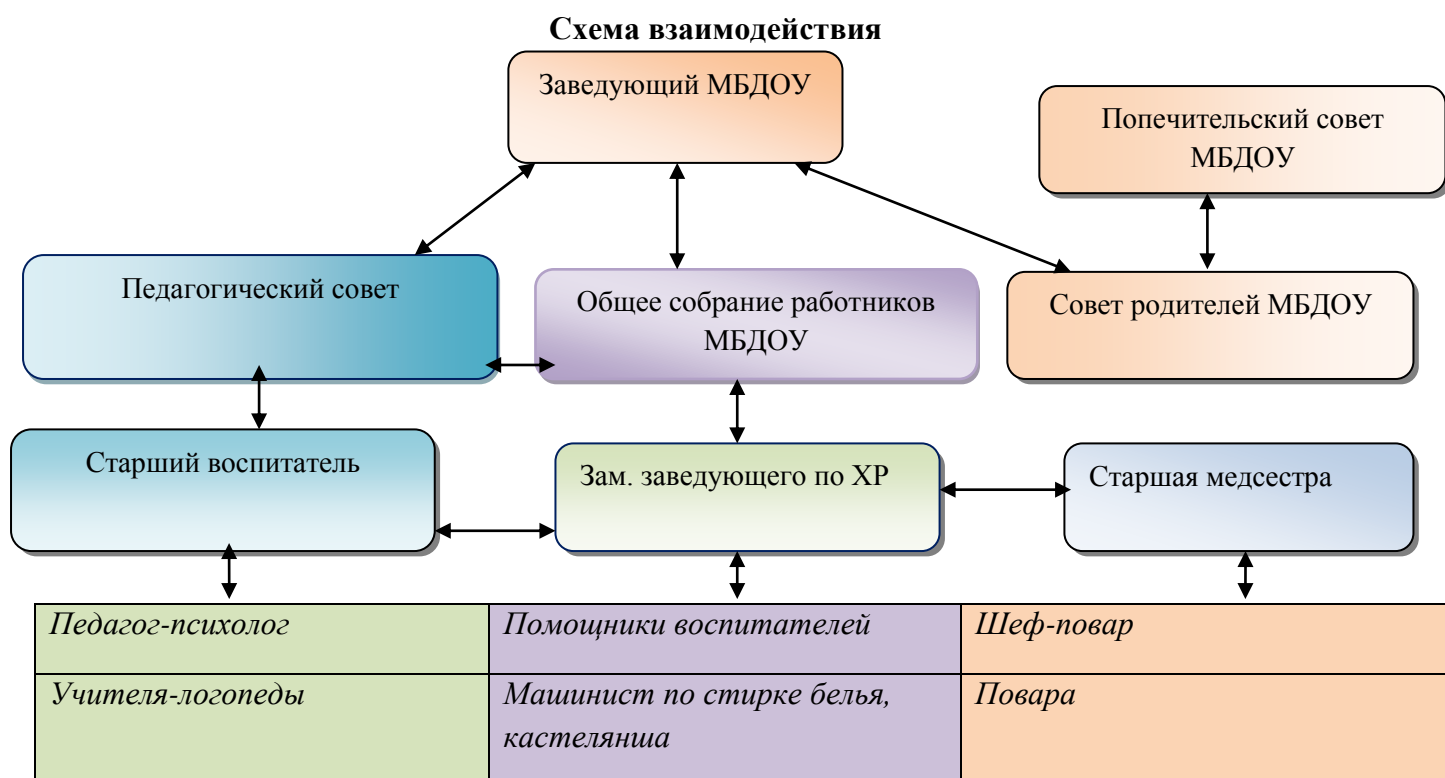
Схема взаимодействия

Заведующий МБДОУ

Попечительский совет МБДОУ

Педагогический совет

Общее собрание работников МБДОУ

Совет родителей МБДОУ

Старший воспитатель

Зам. заведующего по ХР

Старшая медсестра

| Педагог-психолог | Помощники воспитателей | Шеф-повар |
|---|---|---|
| Учителя-логопеды | Машинист по стирке белья, кастелянша | Повара |